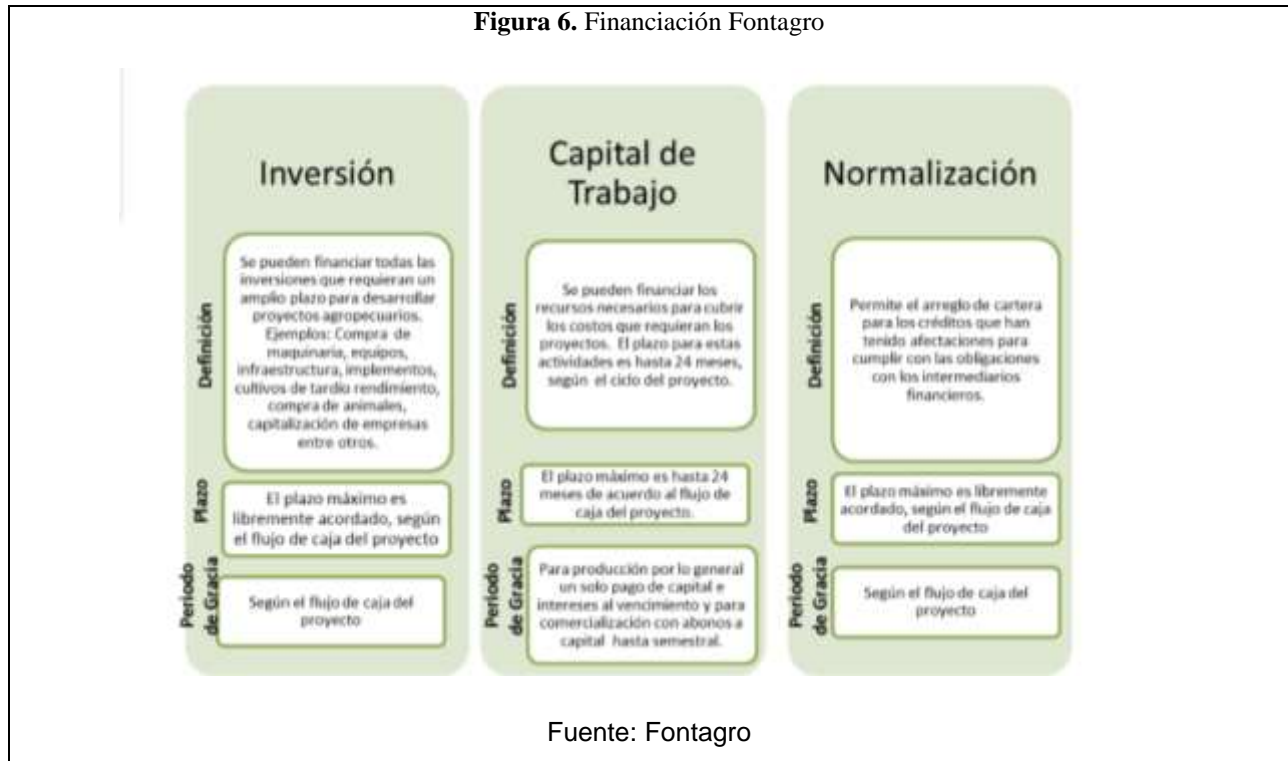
**Figura 6.** Financiación Fontagro

Inversión

Definición

Se pueden financiar todas las inversiones que requieran un amplio plazo para desarrollar proyectos agropecuarios. Ejemplos: Compra de maquinaria, equipos, infraestructura, implementos, cultivos de tardío rendimiento, compra de animales, capitalización de empresas entre otros.

Plazo

El plazo máximo es libremente acordado, según el flujo de caja del proyecto

Periodo de Gracia

Según el flujo de caja del proyecto

Capital de Trabajo

Definición

Se pueden financiar los recursos necesarios para cubrir los costos que requieran los proyectos. El plazo para estas actividades es hasta 24 meses, según el ciclo del proyecto.

Plazo

El plazo máximo es hasta 24 meses de acuerdo al flujo de caja del proyecto.

Periodo de Gracia

Para producción por lo general un solo pago de capital e intereses al vencimiento y para comercialización con abonos a capital hasta semestral.

Normalización

Definición

Permite el arreglo de cartera para los créditos que han tenido afectaciones para cumplir con las obligaciones con los intermediarios financieros.

Plazo

El plazo máximo es libremente acordado, según el flujo de caja del proyecto

Periodo de Gracia

Según el flujo de caja del proyecto

Fuente: Fontagro